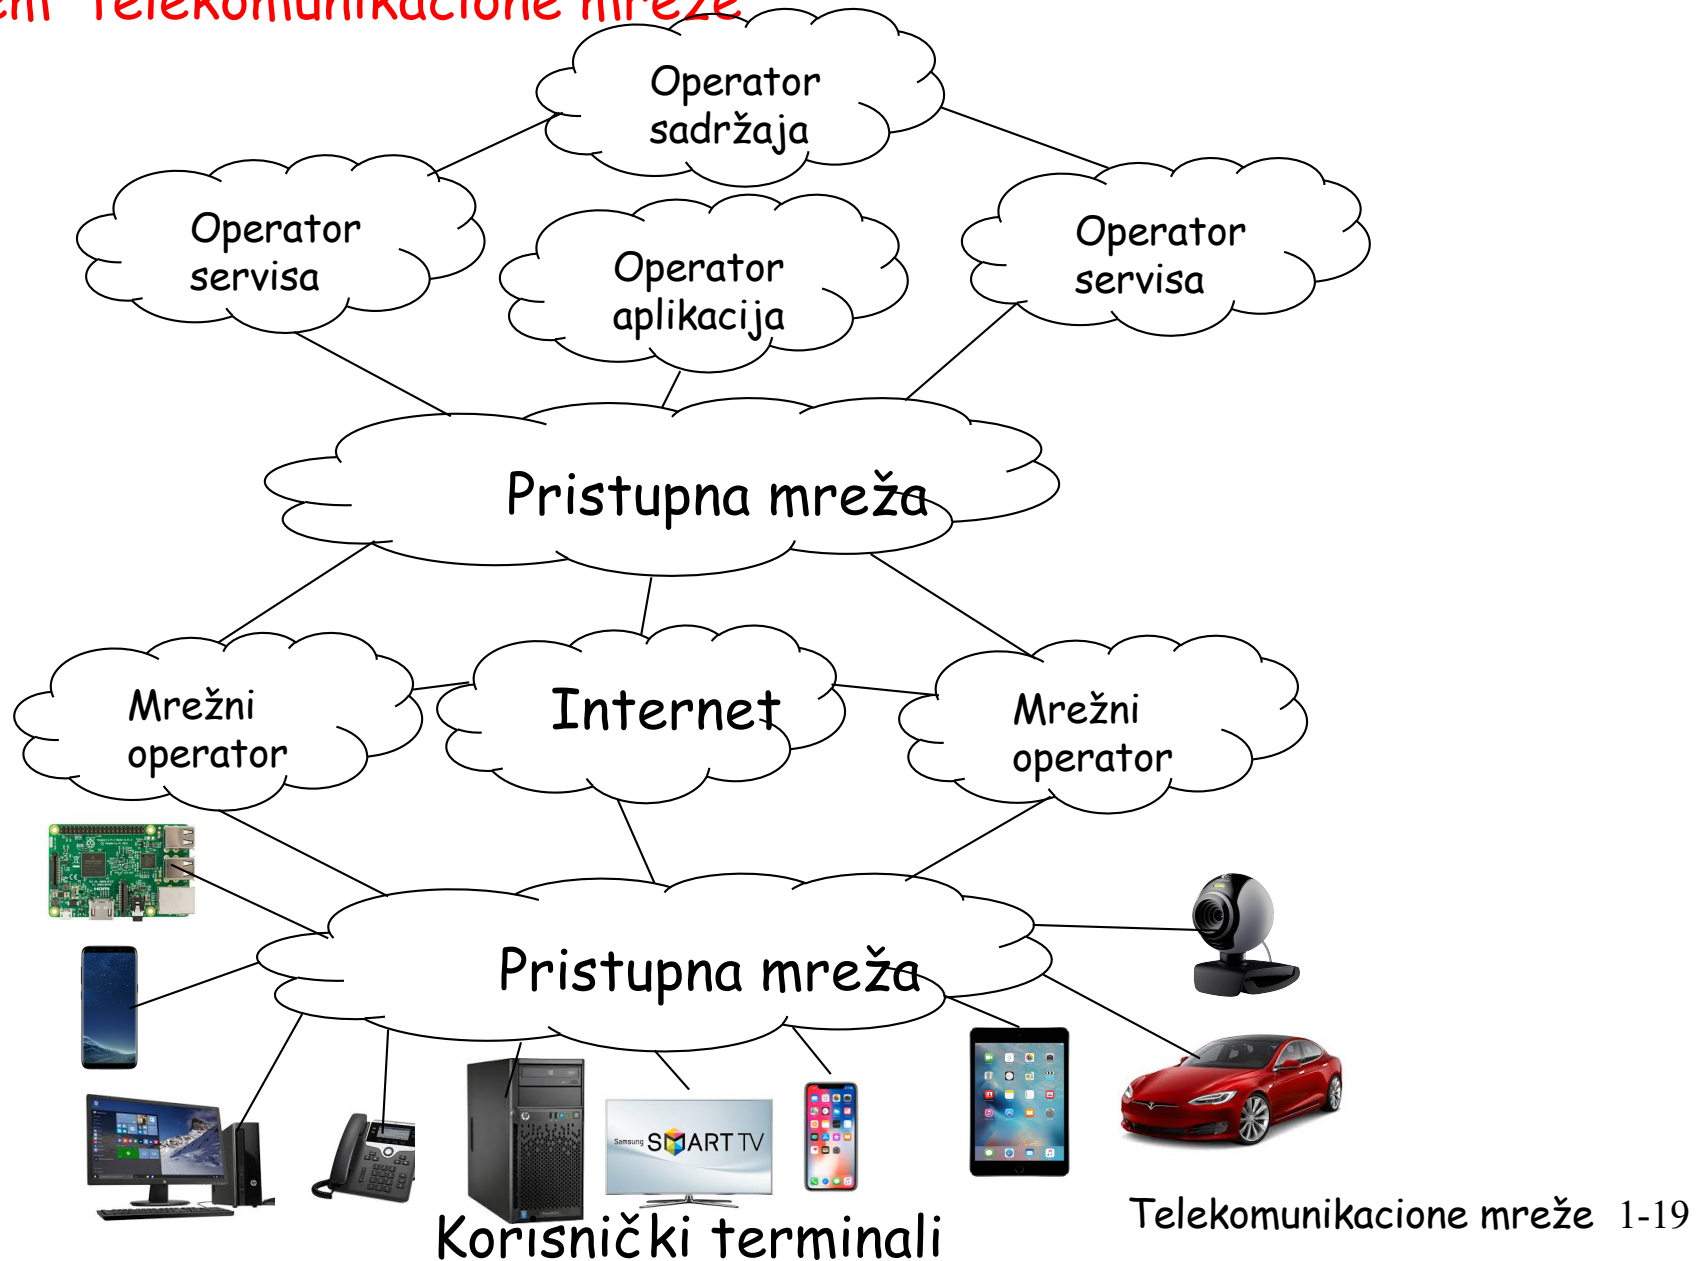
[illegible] Telekomunikacione mreže

Operator sadržaja

Operator servisa

Operator aplikacija

Operator servisa

Pristupna mreža

Mrežni operator

Internet

Mrežni operator

Pristupna mreža

Samsung SMART TV

Korisnički terminali

Telekomunikacione mreže 1-19